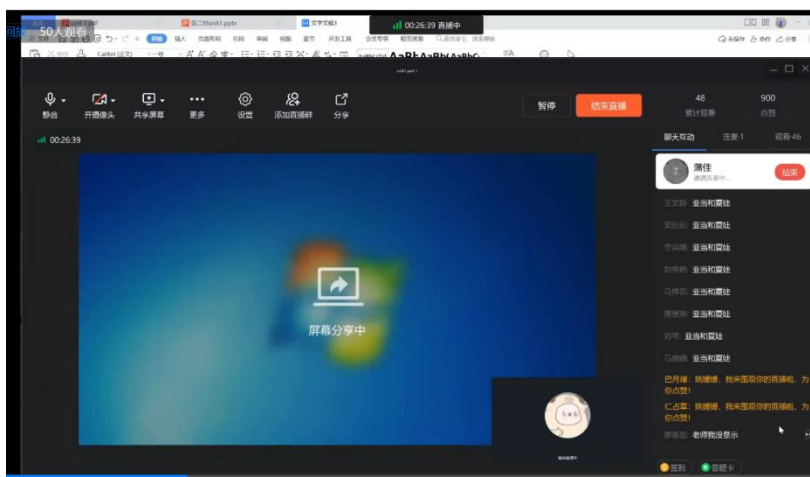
50人观看

第二单元1.pptx

文字文稿1

00:26:39 直播中

开始 插入 页面布局 引用 审阅 视图 章节 开发工具 会员专享 稻壳资源

未保存 协作 分享

静音 开摄像头 共享屏幕 更多 设置 添加直播群 分享

暂停 结束直播

48 累计观看

900 点赞

00:26:39

屏幕分享中

聊天互动 连麦·1 观看·46

蒲佳 邀请连麦中...

拒绝

亚当和夏娃

亚当和夏娃

亚当和夏娃

亚当和夏娃

亚当和夏娃

亚当和夏娃

刘琴: 亚当和夏娃

亚当和夏娃

巴月雄: 姚媛媛，我来围观你的直播啦，为你点赞!

仁占草: 姚媛媛，我来围观你的直播啦，为你点赞!

老师我没显示

签到 答题卡